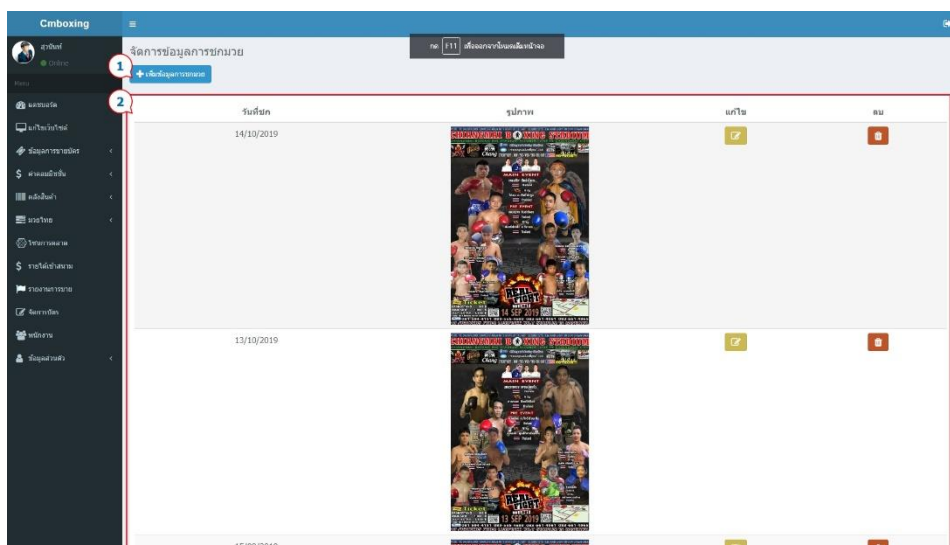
Cmboxing

สุวจันท์
● Online

Menu

แดชบอร์ด
แก้ไขเว็บไซต์
ข้อมูลการขายบัตร
ค่าคอมมิชชั่น
คลังสินค้า
มวยไทย
วิทยาการตลาด
รายได้เข้าสนาม
รายงานการขาย
จัดการบัตร
พนักงาน
ข้อมูลส่วนตัว

กด F11 เพื่อออกจากโหมดเต็มหน้าจอ

จัดการข้อมูลการชกมวย

1

+ เพิ่มข้อมูลการชกมวย

2

| วันที่ชก | รูปภาพ | แก้ไข | ลบ |
|---|---|---|---|
| 14/10/2019 | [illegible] 14 SEP 2019 | | |
| 13/10/2019 | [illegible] 13 SEP 2019 | | |
| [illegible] | | | |